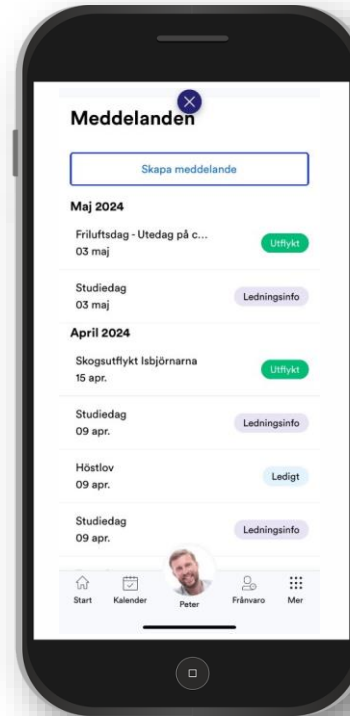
Meddelanden

Skapa meddelande

Maj 2024

Friluftsdag - Utedag på c...
03 maj
Utflykt

Studiedag
03 maj
Ledningsinfo

April 2024

Skogsutflykt Isbjörnarna
15 apr.
Utflykt

Studiedag
09 apr.
Ledningsinfo

Höstlov
09 apr.
Ledigt

Studiedag
09 apr.
Ledningsinfo

Start
Kalender
Peter
Frånvaro
Mer